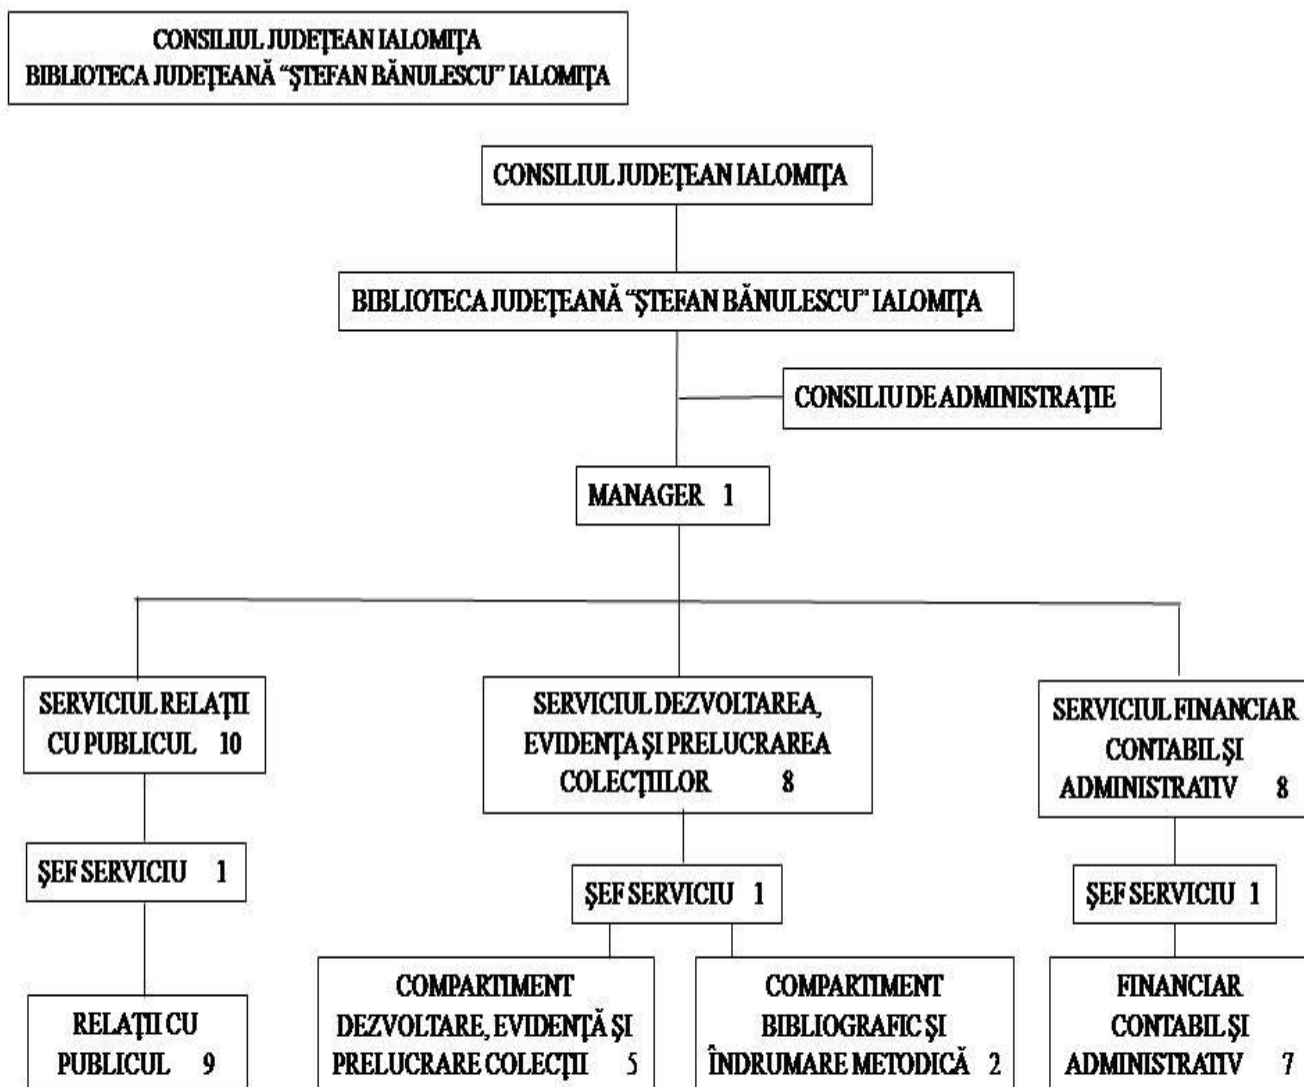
CONSILIUL JUDEȚEAN IALOMIȚA
BIBLIOTECA JUDEȚEANĂ "ȘTEFAN BĂNULESCU" IALOMIȚA

CONSILIUL JUDEȚEAN IALOMIȚA

BIBLIOTECA JUDEȚEANĂ "ȘTEFAN BĂNULESCU" IALOMIȚA

CONSILIU DE ADMINISTRAȚIE

MANAGER 1

SERVICIUL RELAȚII CU PUBLICUL 10

ȘEF SERVICIU 1

RELAȚII CU PUBLICUL 9

SERVICIUL DEZVOLTAREA, EVIDENȚA ȘI PRELUCRAREA COLECȚIILOR 8

ȘEF SERVICIU 1

COMPARTIMENT DEZVOLTARE, EVIDENȚĂ ȘI PRELUCRARE COLECȚII 5

COMPARTIMENT BIBLIOGRAFIC ȘI ÎNDRUMARE METODICĂ 2

SERVICIUL FINANCIAR CONTABIL ȘI ADMINISTRATIV 8

ȘEF SERVICIU 1

FINANCIAR CONTABIL ȘI ADMINISTRATIV 7